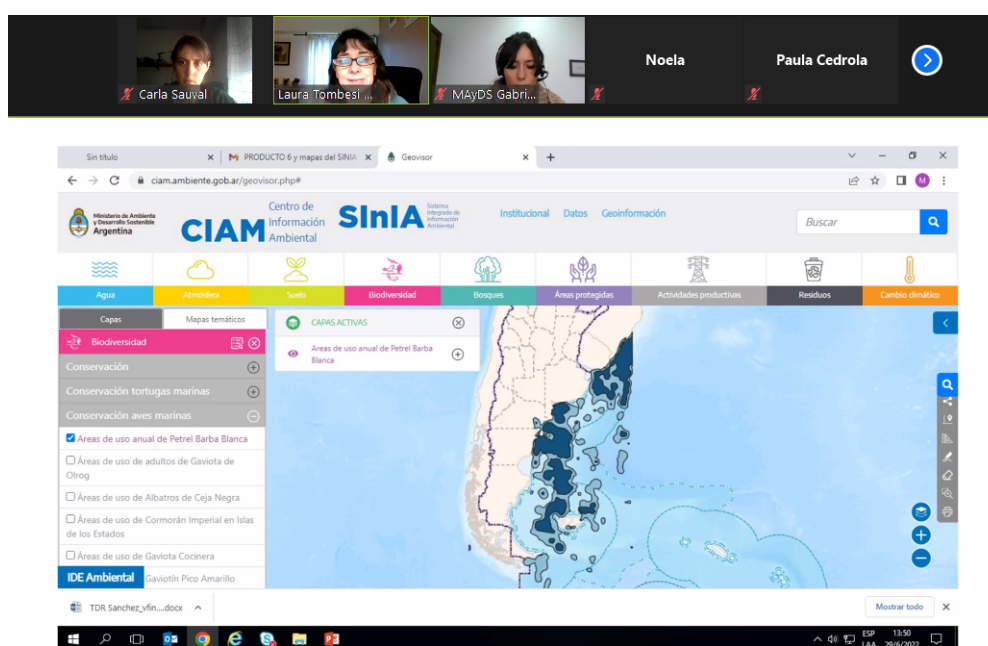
Carla Sauval
Laura Tombesi ...
MAyDS Gabri...
Noela
Paula Cedrola

Sin título
PRODUCTO 6 y mapas del SINIA
Geovisor
ciam.ambiente.gob.ar/geovisor.php#

Ministerio de Ambiente y Desarrollo Sostenible Argentina
CIAM Centro de Información Ambiental
SInIA Sistema Integrado de Información Ambiental
Institucional Datos Geoinformación
Buscar

Agua Atmósfera Suelo Biodiversidad Bosques Áreas protegidas Actividades productivas Residuos Cambio climático

Capas Mapas temáticos
Biodiversidad
Conservación
Conservación tortugas marinas
Conservación aves marinas
Areas de uso anual de Petrel Barba Blanca
Áreas de uso de adultos de Gaviota de Olrog
Áreas de uso de Albatros de Ceja Negra
Áreas de uso de Cormorán Imperial en Islas de los Estados
Áreas de uso de Gaviota Cocinera
IDE Ambiental Gaviotín Pico Amarillo

CAPAS ACTIVAS
Areas de uso anual de Petrel Barba Blanca

TDR Sanchez_vfin....docx
Mostrar todo

ESP LAA 13:50 29/6/2022